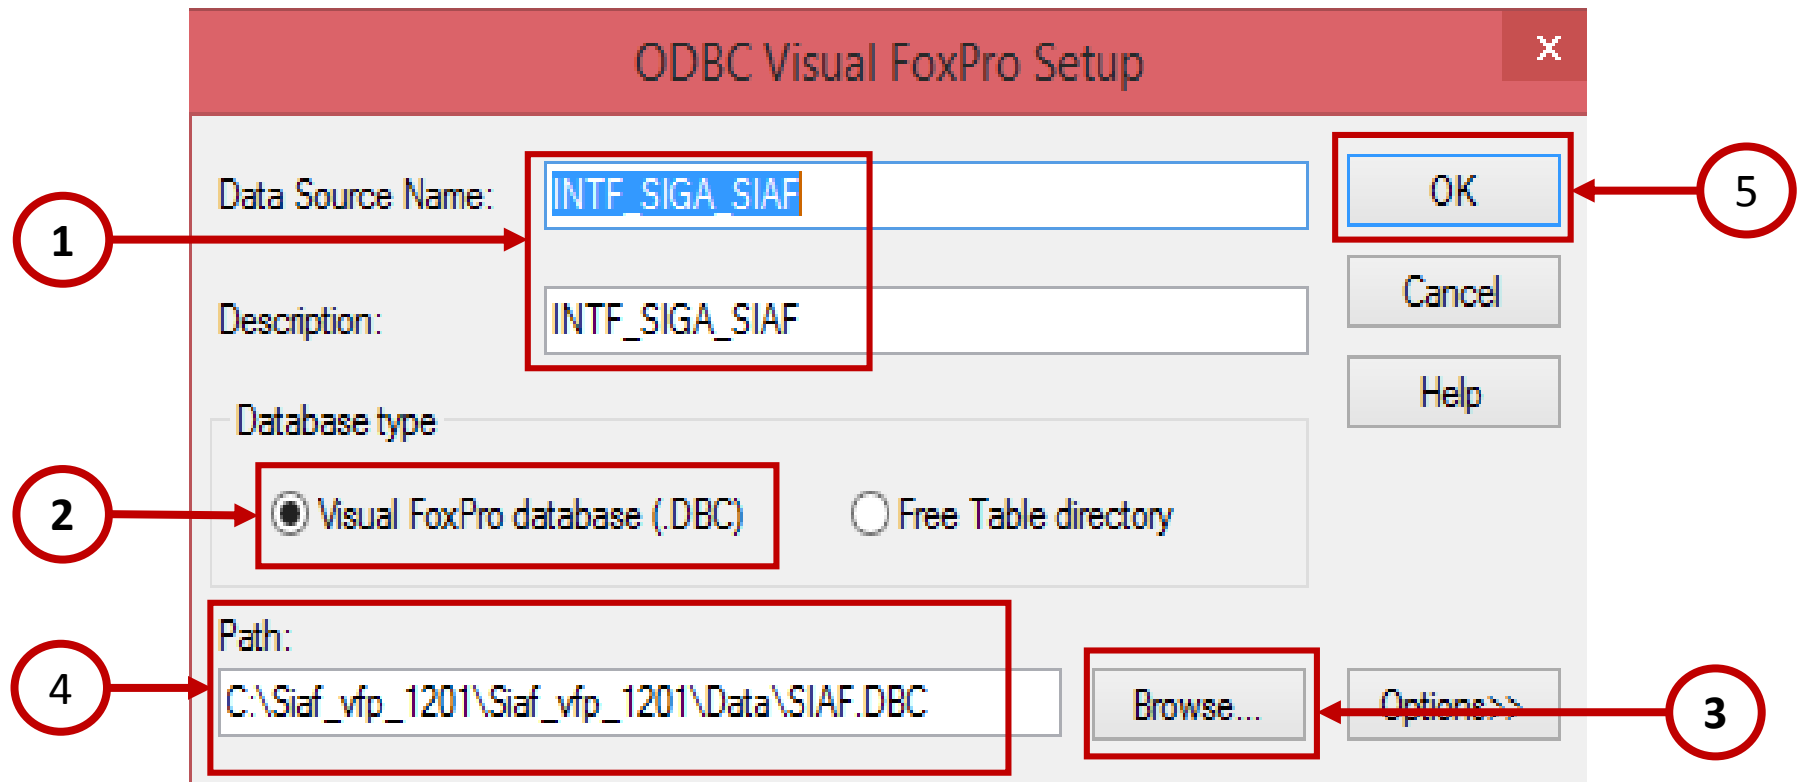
ODBC Visual FoxPro Setup

×

Data Source Name: INTF_SIGA_SIAF

Description: INTF_SIGA_SIAF

OK

Cancel

Help

Database type

Visual FoxPro database (.DBC)

Free Table directory

Path:

C:\Siaf_vfp_1201\Siaf_vfp_1201\Data\SIAF.DBC

Browse...

Options>>

1

2

3

4

5